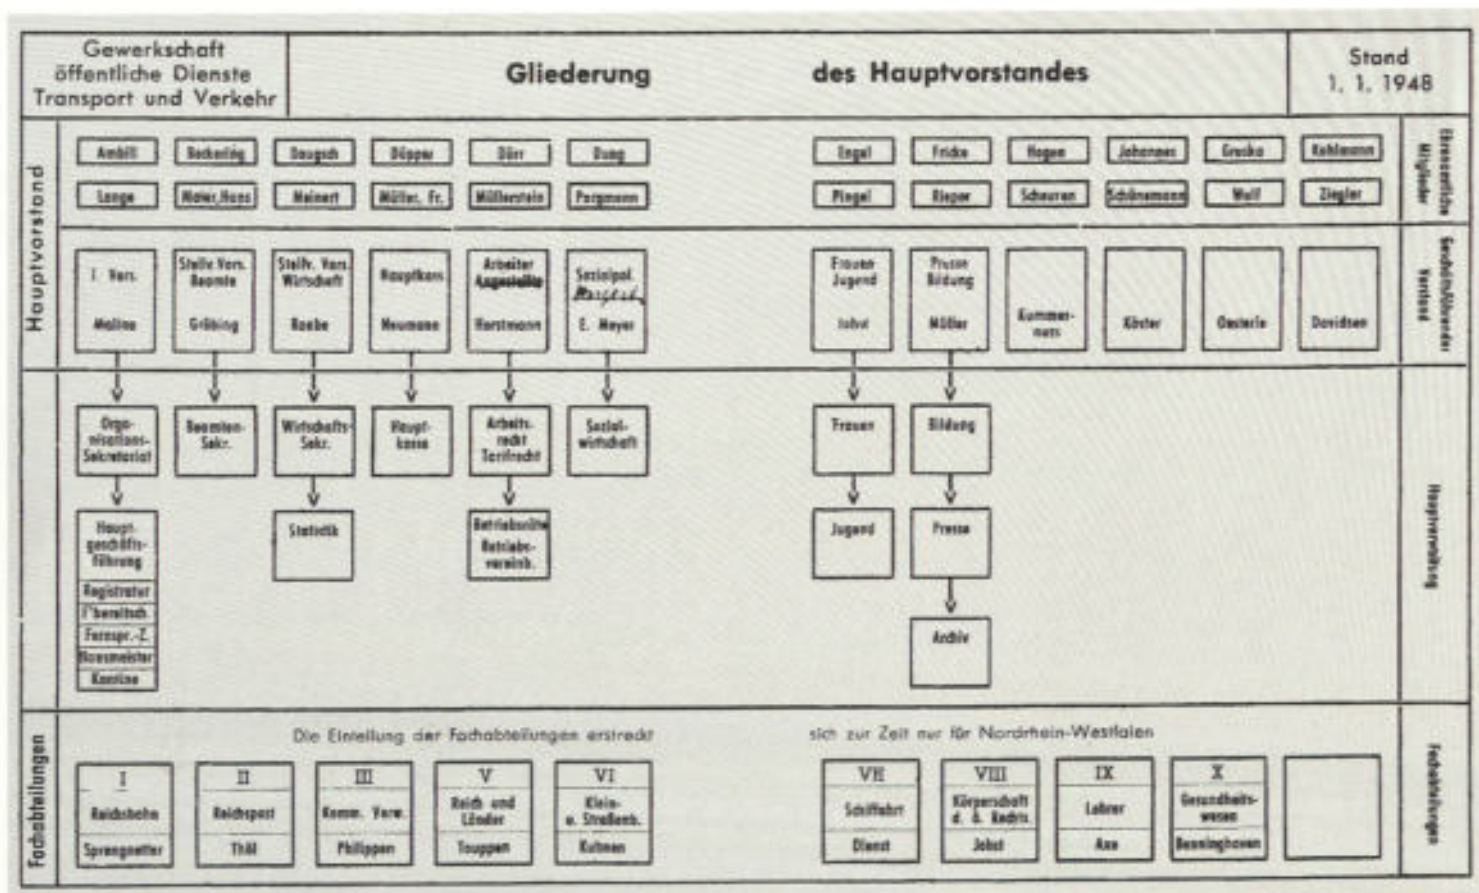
Gewerkschaft öffentliche Dienste Transport und Verkehr

Gliederung des Hauptvorstandes

Stand 1. 1. 1948

Hauptvorstand

Ambill | Beckedög | Daugsch | Döpper | Dürr | Dung | Engel | Fricke | Hagen | Johannes | Gruska | Kohlmann

Lange | Maier, Hans | Meinert | Müller, Fr. | Müllenstein | Pergmann | Plegel | Rieper | Scheuren | Schönemann | Wolf | Ziegler

Ehrenamtliche Mitglieder

I. Vors. Malina | Stellv. Vors. Beamte Gröbing | Stellv. Vors. Wirtschaft Raabe | Hauptkass. Neumann | Arbeiter Angestellte Horstmann | Sozialpol. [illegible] E. Meyer | Frauen Jugend Jahn | Presse Bildung Müller | Kummernuss | Köster | Oesterle | Davidsen

Geschäftsführender Vorstand

Organisations-Sekretariat | Beamten-Sekr. | Wirtschafts-Sekr. | Haupt-kasse | Arbeits-recht Tarifrecht | Sozial-wirtschaft | Frauen | Bildung

Haupt-geschäfts-führung | Statistik | Betriebsräte Betriebsvereinb. | Jugend | Presse

Registratur | Bereitsch. | Fernspr.-Z. | Hausmeister | Kantine

Archiv

Hauptverwaltung

Fachabteilungen

Die Einteilung der Fachabteilungen erstreckt sich zur Zeit nur für Nordrhein-Westfalen

I Reichsbahn Sprengnetter | II Reichspost Thäl | III Komm. Verw. Philippen | V Reich und Länder Touppen | VI Klein- u. Straßenb. Kuhnen | VII Schiffahrt Dienst | VIII Körperschaft d. ö. Rechts Jobst | IX Lehrer Aus | X Gesundheitswesen Benninghoven

Fachabteilungen